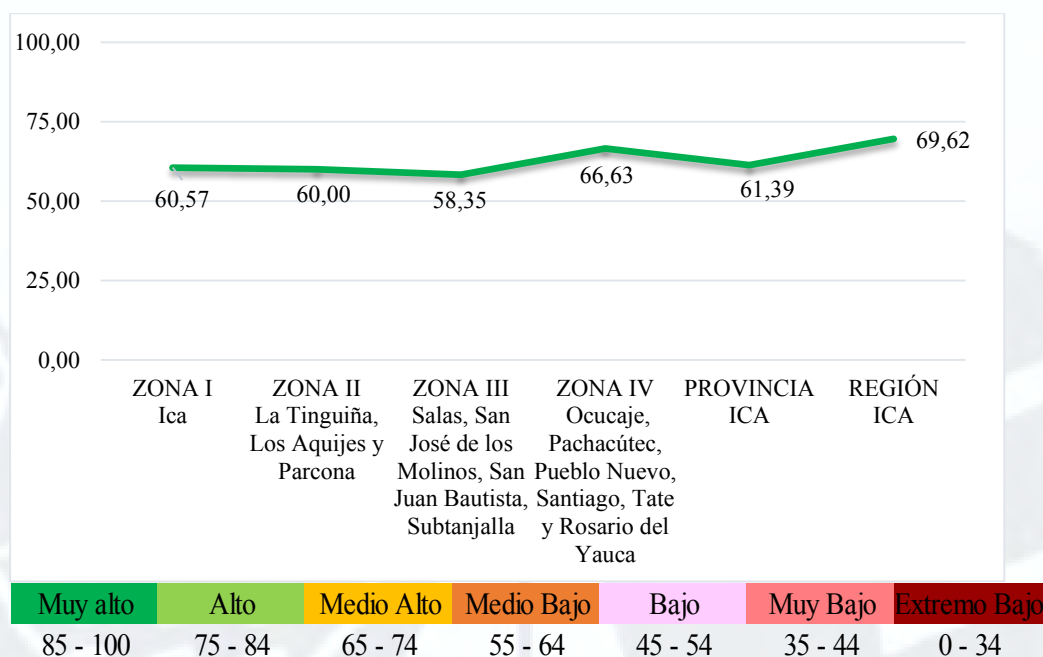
100,00
75,00
50,00
25,00
0,00

60,57
60,00
58,35
66,63
61,39
69,62

ZONA I Ica
ZONA II La Tinguiña, Los Aquijes y Parcona
ZONA III Salas, San José de los Molinos, San Juan Bautista, Subtanjalla
ZONA IV Ocucaje, Pachacútec, Pueblo Nuevo, Santiago, Tate y Rosario del Yauca
PROVINCIA ICA
REGIÓN ICA

| Muy alto | Alto | Medio Alto | Medio Bajo | Bajo | Muy Bajo | Extremo Bajo |
|---|---|---|---|---|---|---|
| 85 - 100 | 75 - 84 | 65 - 74 | 55 - 64 | 45 - 54 | 35 - 44 | 0 - 34 |